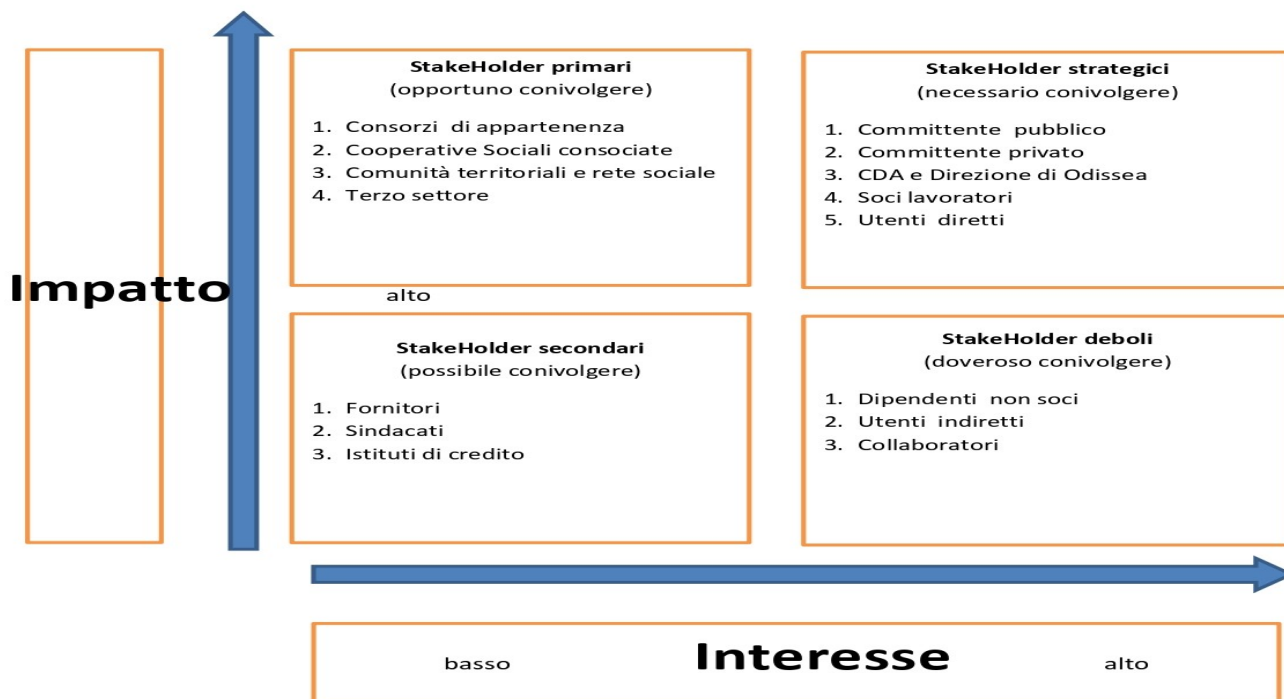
Impatto

alto

StakeHolder primari
(opportuno conivolgere)

1. Consorzi di appartenenza
2. Cooperative Sociali consociate
3. Comunità territoriali e rete sociale
4. Terzo settore

StakeHolder strategici
(necessario conivolgere)

1. Committente pubblico
2. Committente privato
3. CDA e Direzione di Odissea
4. Soci lavoratori
5. Utenti diretti

StakeHolder secondari
(possibile conivolgere)

1. Fornitori
2. Sindacati
3. Istituti di credito

StakeHolder deboli
(doveroso conivolgere)

1. Dipendenti non soci
2. Utenti indiretti
3. Collaboratori

basso Interesse alto